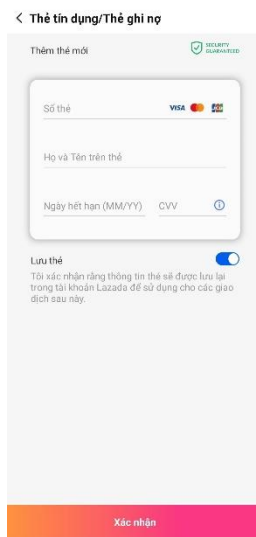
< Thẻ tín dụng/Thẻ ghi nợ

Thêm thẻ mới

SECURITY GUARANTEED

Số thẻ

VISA JCB

Họ và Tên trên thẻ

Ngày hết hạn (MM/YY)

CVV

Lưu thẻ

Tôi xác nhận rằng thông tin thẻ sẽ được lưu lại trong tài khoản Lazada để sử dụng cho các giao dịch sau này.

Xác nhận